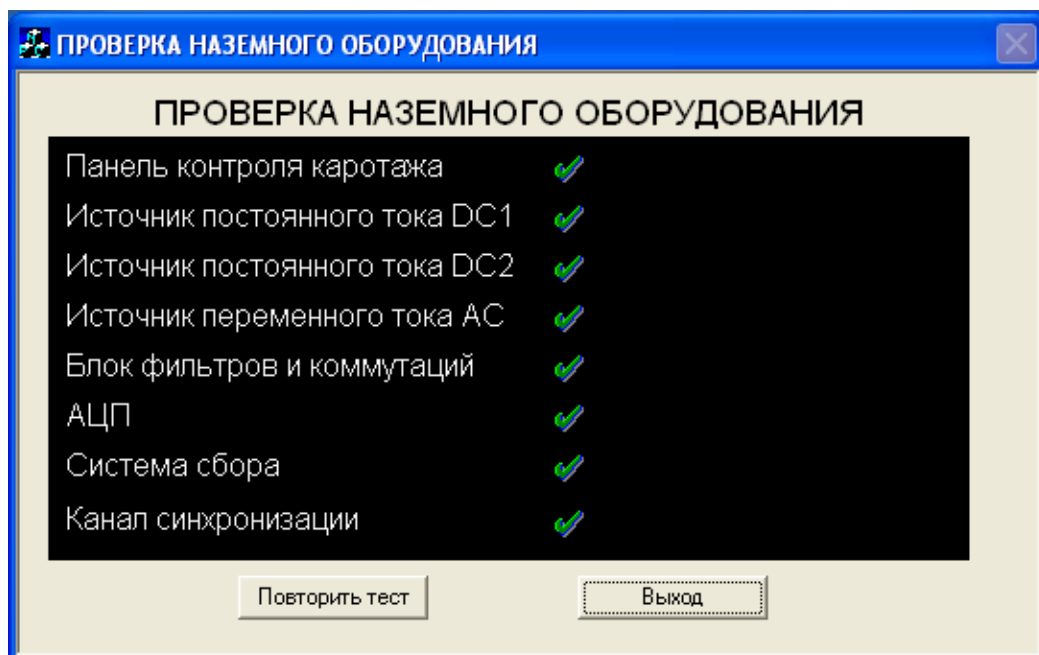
ПРОВЕРКА НАЗЕМНОГО ОБОРУДОВАНИЯ

ПРОВЕРКА НАЗЕМНОГО ОБОРУДОВАНИЯ

Панель контроля каротажа

Источник постоянного тока DC1

Источник постоянного тока DC2

Источник переменного тока AC

Блок фильтров и коммутаций

АЦП

Система сбора

Канал синхронизации

Повторить тест

Выход